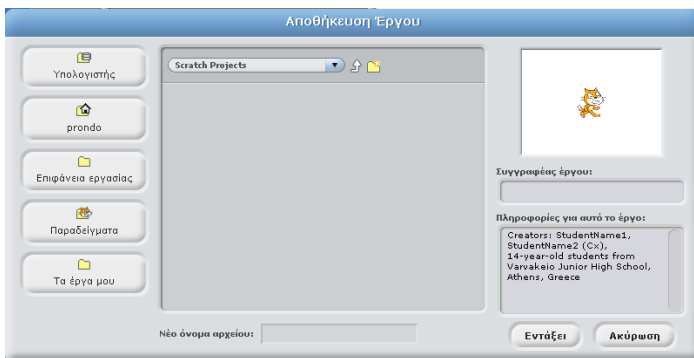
Αποθήκευση Έργου

Υπολογιστής

prondo

Επιφάνεια εργασίας

Παραδείγματα

Τα έργα μου

Scratch Projects

Συγγραφέας έργου:

Πληροφορίες για αυτό το έργο:

Creators: StudentName1, StudentName2 (Cx), 14-year-old students from Varvakeio Junior High School, Athens, Greece

Νέο όνομα αρχείου:

Εντάξει

Ακύρωση